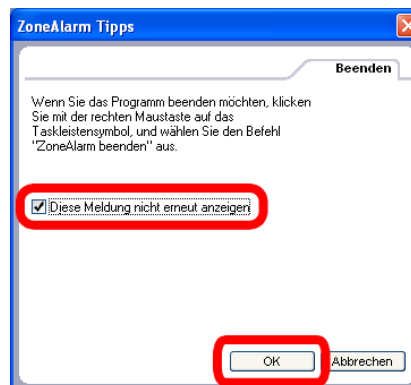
ZoneAlarm Tipps

Beenden

Wenn Sie das Programm beenden möchten, klicken Sie mit der rechten Maustaste auf das Taskleistensymbol, und wählen Sie den Befehl "ZoneAlarm beenden" aus.

Diese Meldung nicht erneut anzeigen

OK

Abbrechen